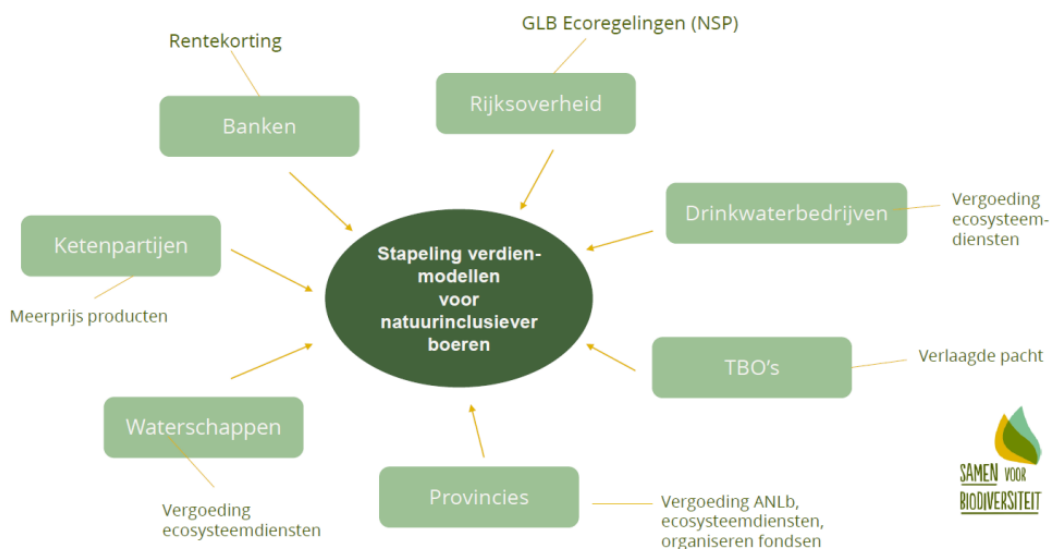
Rentekorting

Banken

GLB Ecoregelingen (NSP)

Rijksoverheid

Drinkwaterbedrijven

Vergoeding ecosysteemdiensten

Ketenpartijen

Meerprijs producten

Stapeling verdienmodellen voor natuurinclusiever boeren

TBO's

Verlaagde pacht

Waterschappen

Vergoeding ecosysteemdiensten

Provincies

Vergoeding ANLb, ecosysteemdiensten, organiseren fondsen

SAMEN VOOR BIODIVERSITEIT